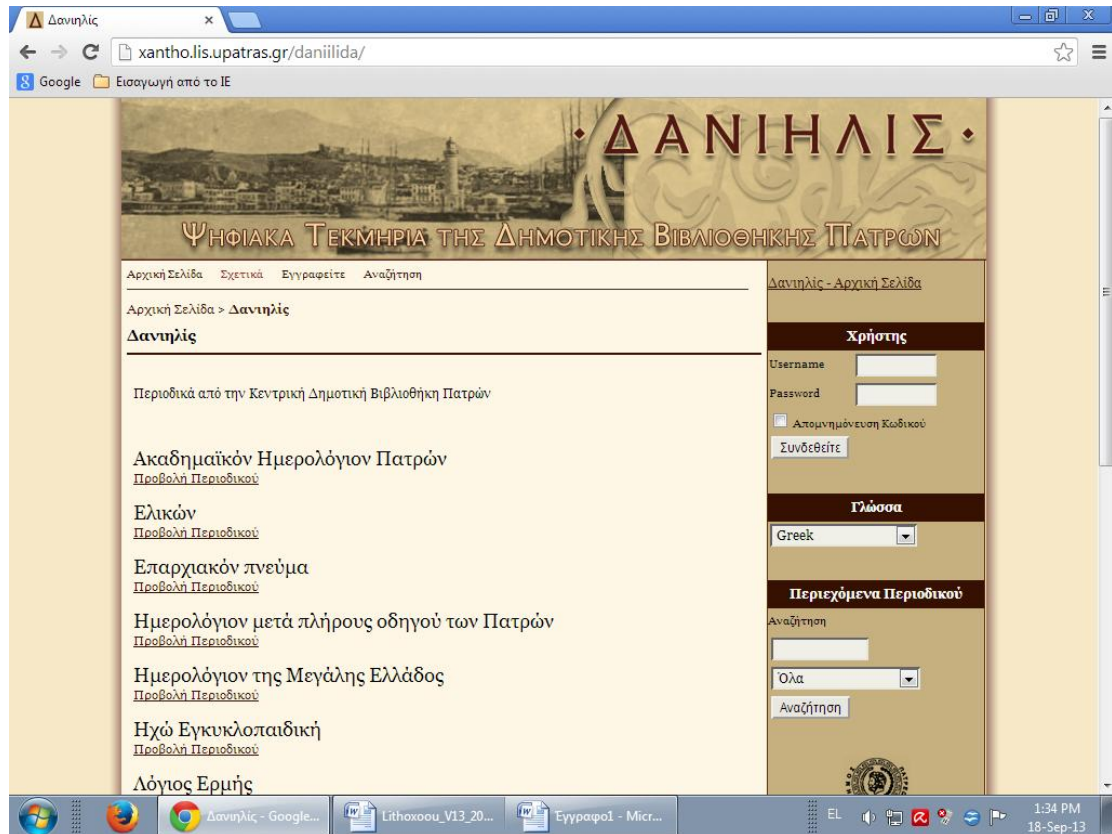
Δανιηλίς ×

xantho.lis.upatras.gr/daniilida/

Google Εισαγωγή από το IE

·ΔΑΝΙΗΛΙΣ·

ΨΗΦΙΑΚΑ ΤΕΚΜΗΡΙΑ ΤΗΣ ΔΗΜΟΤΙΚΗΣ ΒΙΒΛΙΟΘΗΚΗΣ ΠΑΤΡΩΝ

Αρχική Σελίδα Σχετικά Εγγραφείτε Αναζήτηση

Αρχική Σελίδα > Δανιηλίς

Δανιηλίς

Περιοδικά από την Κεντρική Δημοτική Βιβλιοθήκη Πατρών

Ακαδημαϊκόν Ημερολόγιον Πατρών
Προβολή Περιοδικού

Ελικών
Προβολή Περιοδικού

Επαρχιακόν πνεύμα
Προβολή Περιοδικού

Ημερολόγιον μετά πλήρους οδηγού των Πατρών
Προβολή Περιοδικού

Ημερολόγιον της Μεγάλης Ελλάδος
Προβολή Περιοδικού

Ηχώ Εγκυκλοπαιδική
Προβολή Περιοδικού

Λόγιος Ερμής

Δανιηλίς - Αρχική Σελίδα

Χρήστης
Username
Password
Απομνημόνευση Κωδικού
Συνδεθείτε

Γλώσσα
Greek

Περιεχόμενα Περιοδικού
Αναζήτηση
Όλα
Αναζήτηση

Δανιηλίς - Google... Lithoxoou_V13_20... Έγγραφο1 - Micr... EL 1:34 PM 18-Sep-13